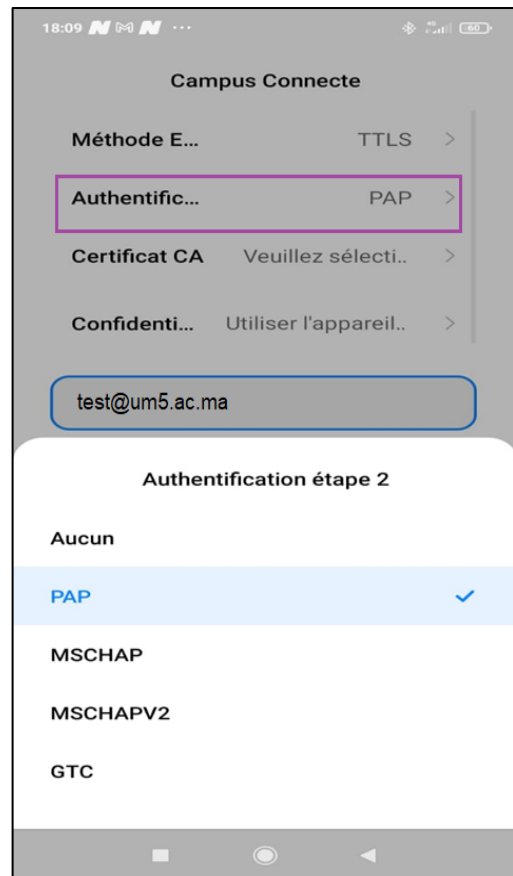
18:09 ··· 60

Campus Connecte

Méthode E... TTLS >

Authentific... PAP >

Certificat CA Veuillez sélecti.. >

Confidenti... Utiliser l'appareil.. >

test@um5.ac.ma

Authentification étape 2

Aucun

PAP

MSCHAP

MSCHAPV2

GTC